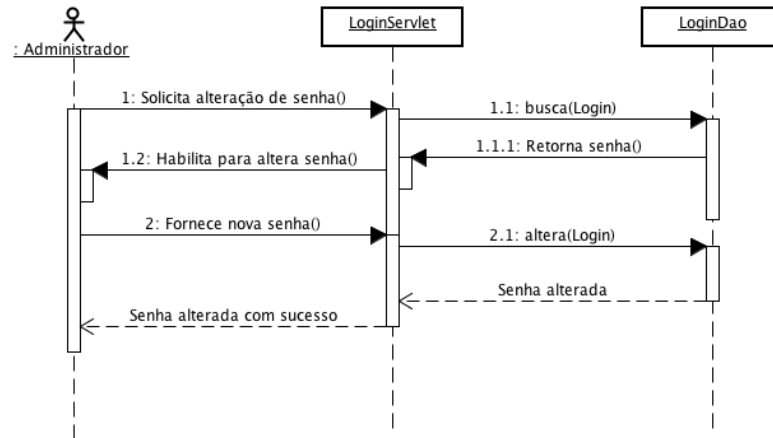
: Administrador

LoginServlet

LoginDao

1: Solicita alteração de senha()

1.1: busca(Login)

1.1.1: Retorna senha()

1.2: Habilita para altera senha()

2: Fornece nova senha()

2.1: altera(Login)

Senha alterada

Senha alterada com sucesso